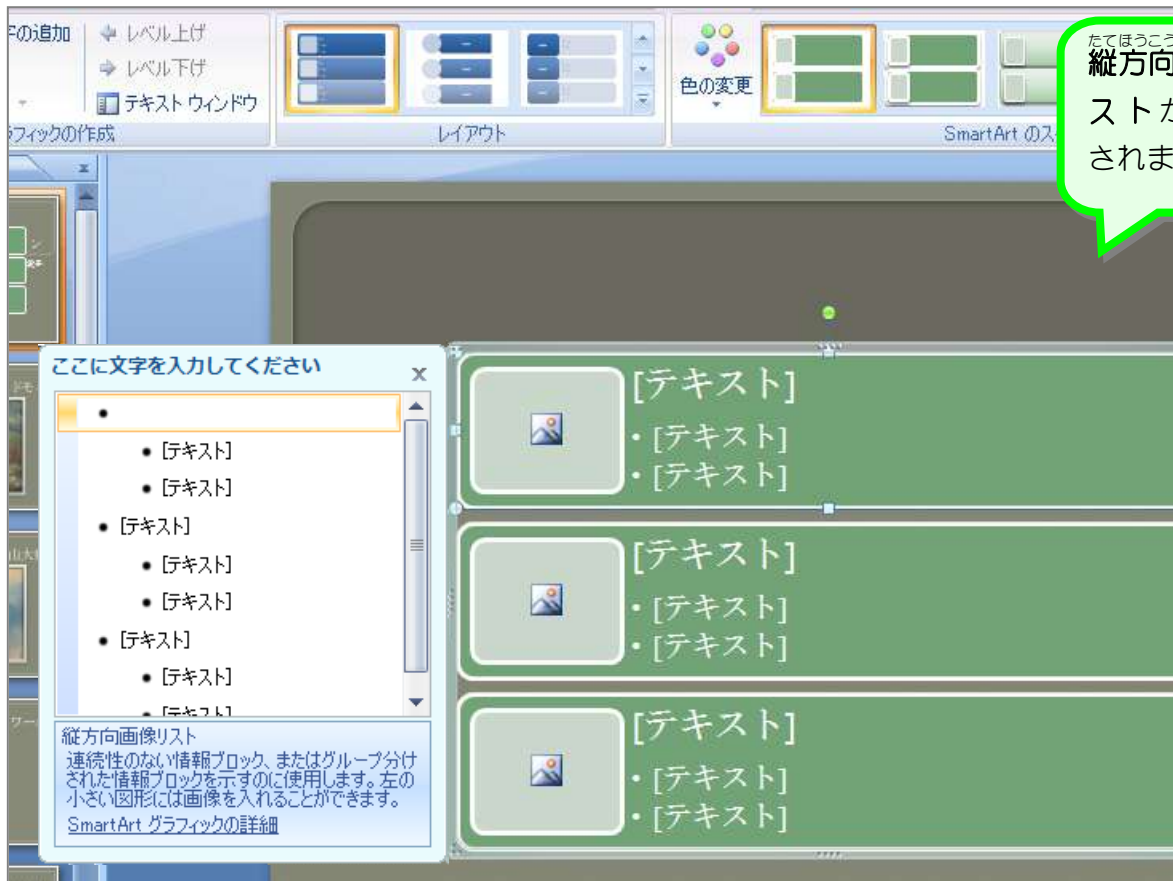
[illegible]の追加
レベル上げ
レベル下げ
テキスト ウィンドウ
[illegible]フィックの作成

レイアウト

色の変更

SmartArt の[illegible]

たてほうこう
縦方向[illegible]
ストが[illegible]
されま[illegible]

ここに文字を入力してください

•
• [テキスト]
• [テキスト]
• [テキスト]
• [テキスト]
• [テキスト]
• [テキスト]
• [テキスト]
• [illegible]

縦方向画像リスト
連続性のない情報ブロック、またはグループ分けされた情報ブロックを示すのに使用します。左の小さい図形には画像を入れることができます。
SmartArt グラフィックの詳細

[テキスト]
• [テキスト]
• [テキスト]

[テキスト]
• [テキスト]
• [テキスト]

[テキスト]
• [テキスト]
• [テキスト]